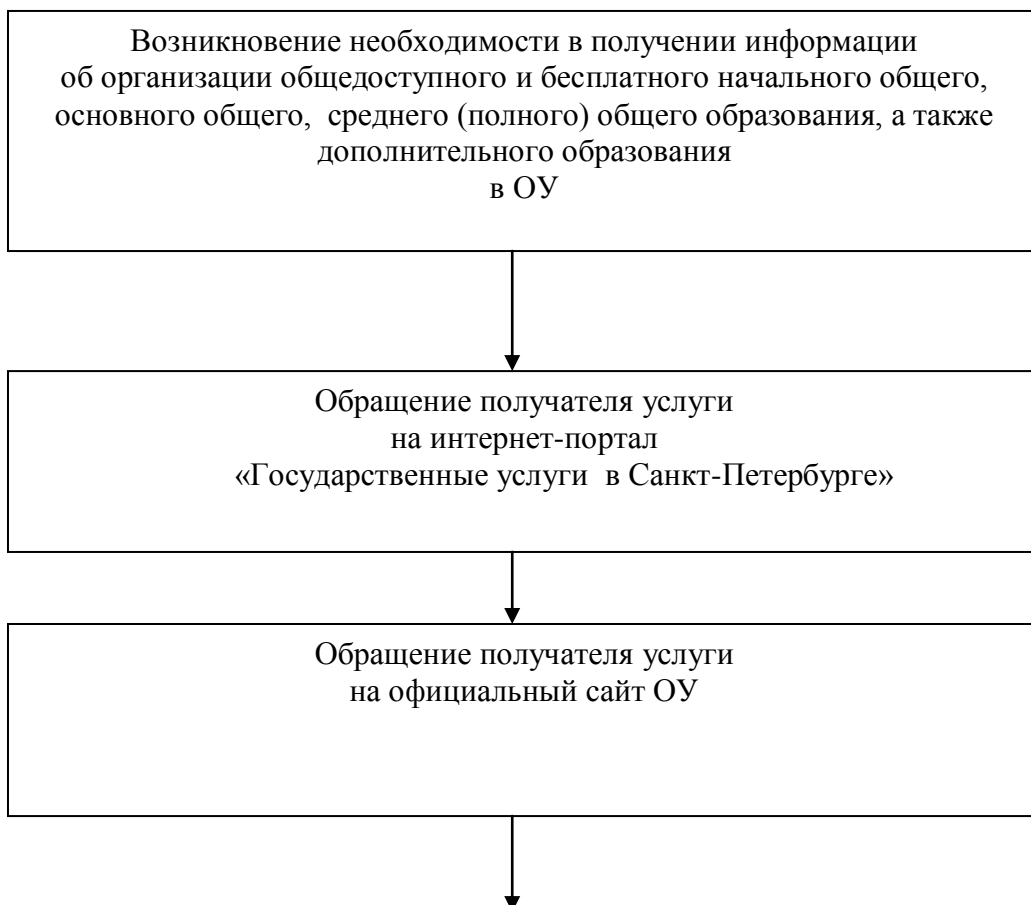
Возникновение необходимости в получении информации об организации общедоступного и бесплатного начального общего, основного общего, среднего (полного) общего образования, а также дополнительного образования в ОУ

Обращение получателя услуги на интернет-портал «Государственные услуги в Санкт-Петербурге»

Обращение получателя услуги на официальный сайт ОУ